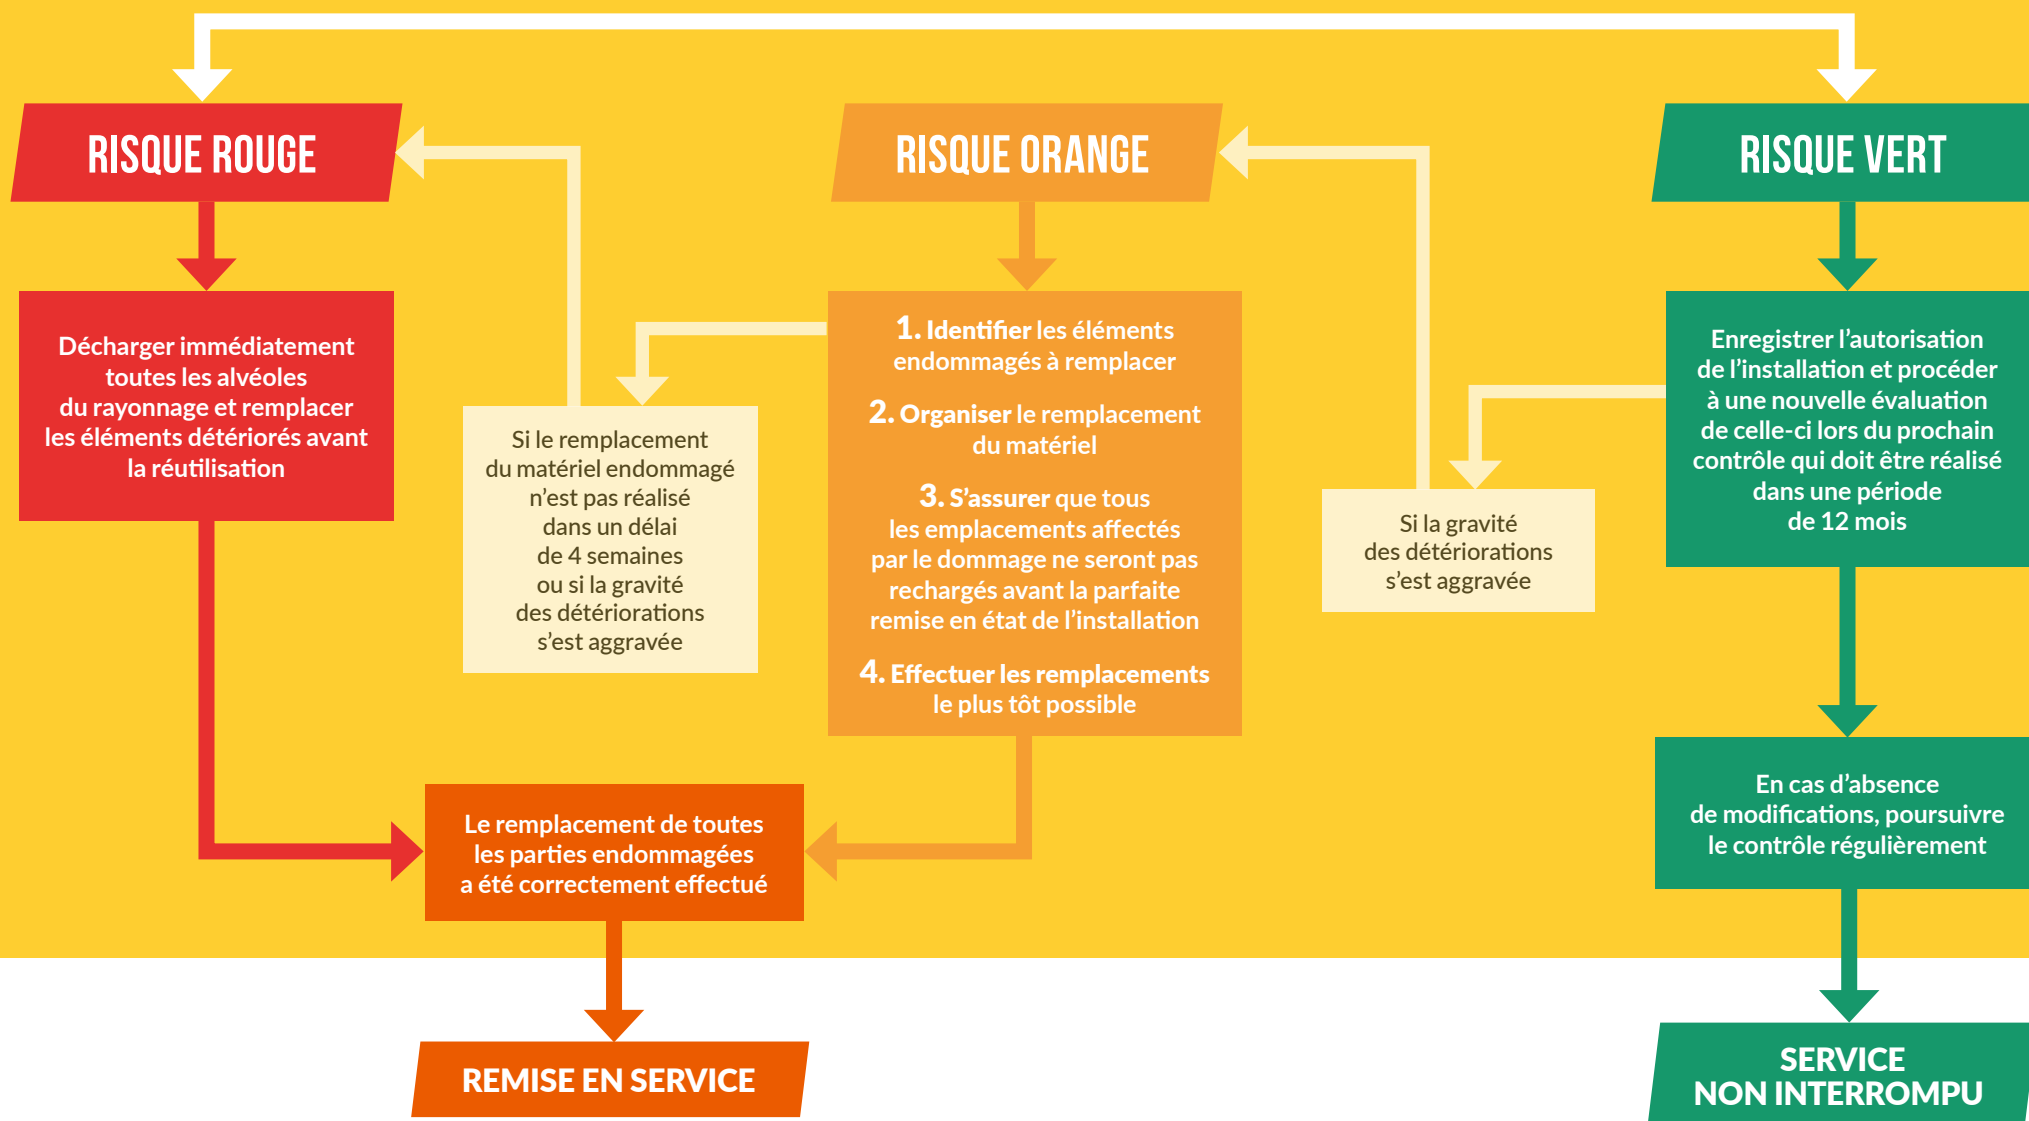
RISQUE ROUGE

RISQUE ORANGE

RISQUE VERT

Décharger immédiatement toutes les alvéoles du rayonnage et remplacer les éléments détériorés avant la réutilisation

Si le remplacement du matériel endommagé n'est pas réalisé dans un délai de 4 semaines ou si la gravité des détériorations s'est aggravée

1. Identifier les éléments endommagés à remplacer

2. Organiser le remplacement du matériel

3. S'assurer que tous les emplacements affectés par le dommage ne seront pas rechargés avant la parfaite remise en état de l'installation

4. Effectuer les remplacements le plus tôt possible

Si la gravité des détériorations s'est aggravée

Enregistrer l'autorisation de l'installation et procéder à une nouvelle évaluation de celle-ci lors du prochain contrôle qui doit être réalisé dans une période de 12 mois

En cas d'absence de modifications, poursuivre le contrôle régulièrement

Le remplacement de toutes les parties endommagées a été correctement effectué

REMISE EN SERVICE

SERVICE NON INTERROMPU